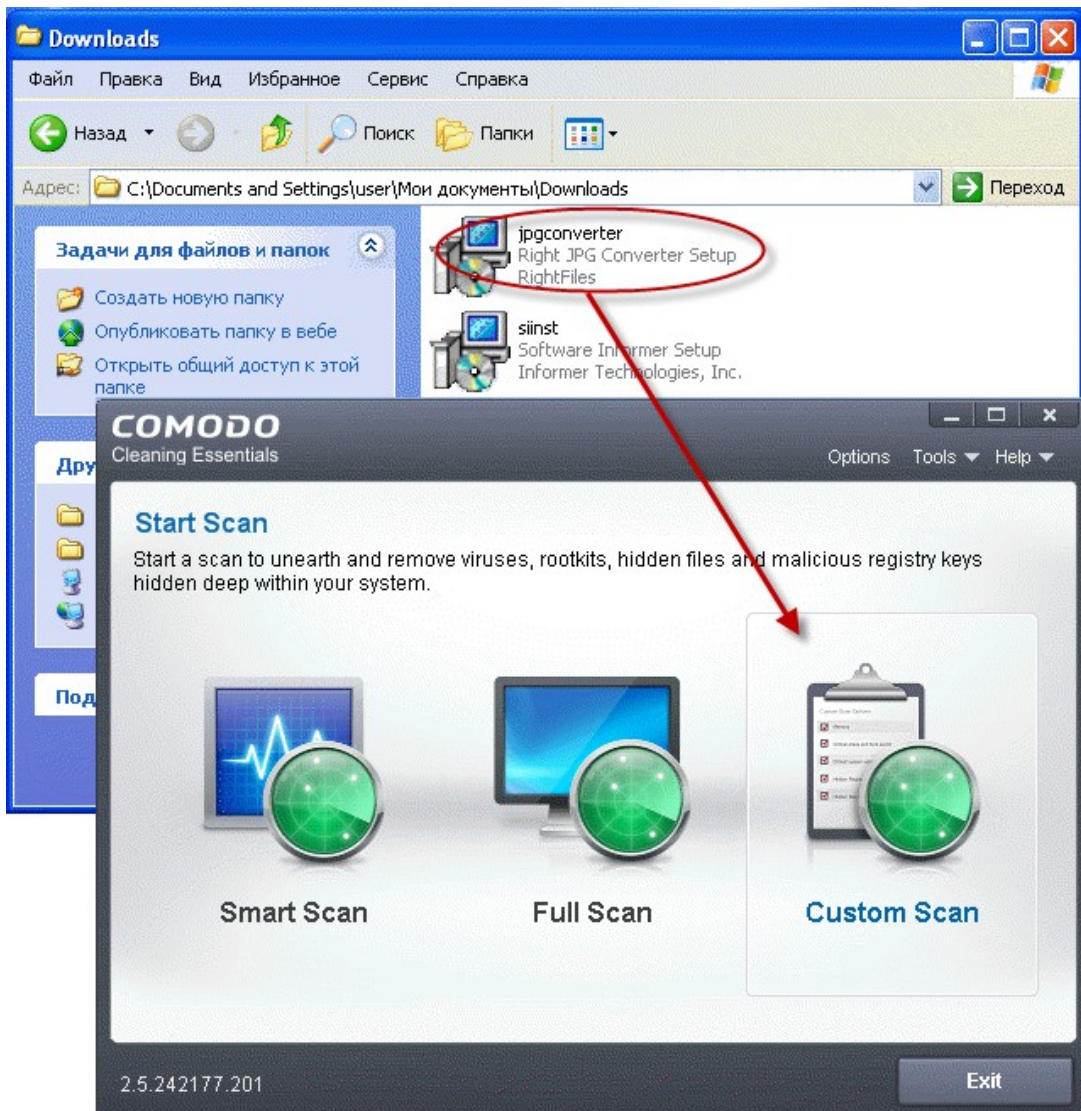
Downloads

Файл Правка Вид Избранное Сервис Справка

Назад Поиск Папки

Адрес: C:\Documents and Settings\user\Мои документы\Downloads Переход

Задачи для файлов и папок

Создать новую папку
Опубликовать папку в вебе
Открыть общий доступ к этой папке

Дру

Под

jpgconverter
Right JPG Converter Setup
RightFiles

siinst
Software Informer Setup
Informer Technologies, Inc.

COMODO
Cleaning Essentials

Options Tools Help

Start Scan

Start a scan to unearth and remove viruses, rootkits, hidden files and malicious registry keys hidden deep within your system.

Smart Scan

Full Scan

Custom Scan

2.5.242177.201

Exit